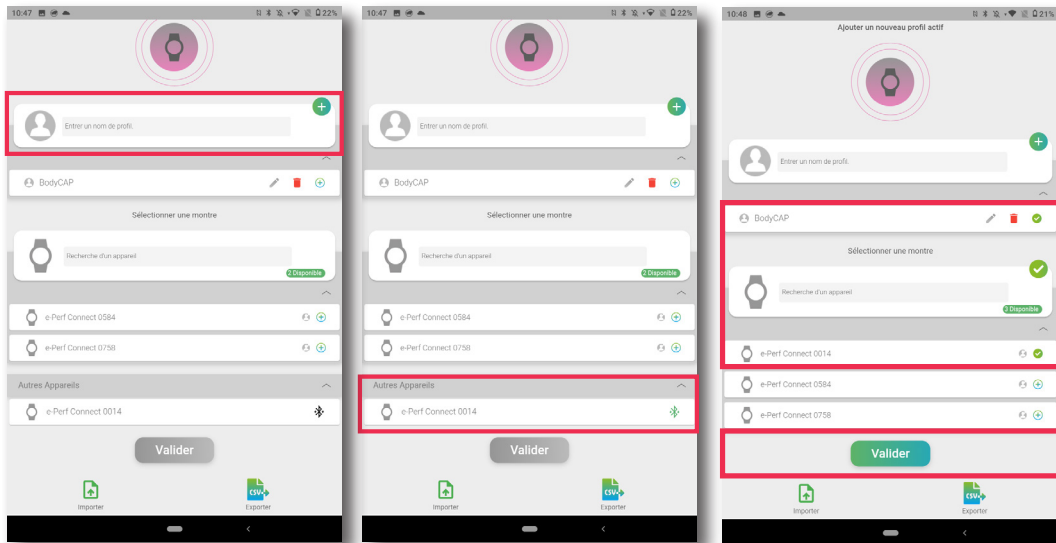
10:47 22%

Entrer un nom de profil.

BodyCAP

Sélectionner une montre

Recherche d'un appareil

2 Disponible

e-Perf Connect 0584

e-Perf Connect 0758

Autres Appareils

e-Perf Connect 0014

Valider

Importer

Exporter

10:47 22%

Entrer un nom de profil.

BodyCAP

Sélectionner une montre

Recherche d'un appareil

2 Disponible

e-Perf Connect 0584

e-Perf Connect 0758

Autres Appareils

e-Perf Connect 0014

Valider

Importer

Exporter

10:48 21%

Ajouter un nouveau profil actif

Entrer un nom de profil.

BodyCAP

Sélectionner une montre

Recherche d'un appareil

3 Disponible

e-Perf Connect 0014

e-Perf Connect 0584

e-Perf Connect 0758

Valider

Importer

Exporter